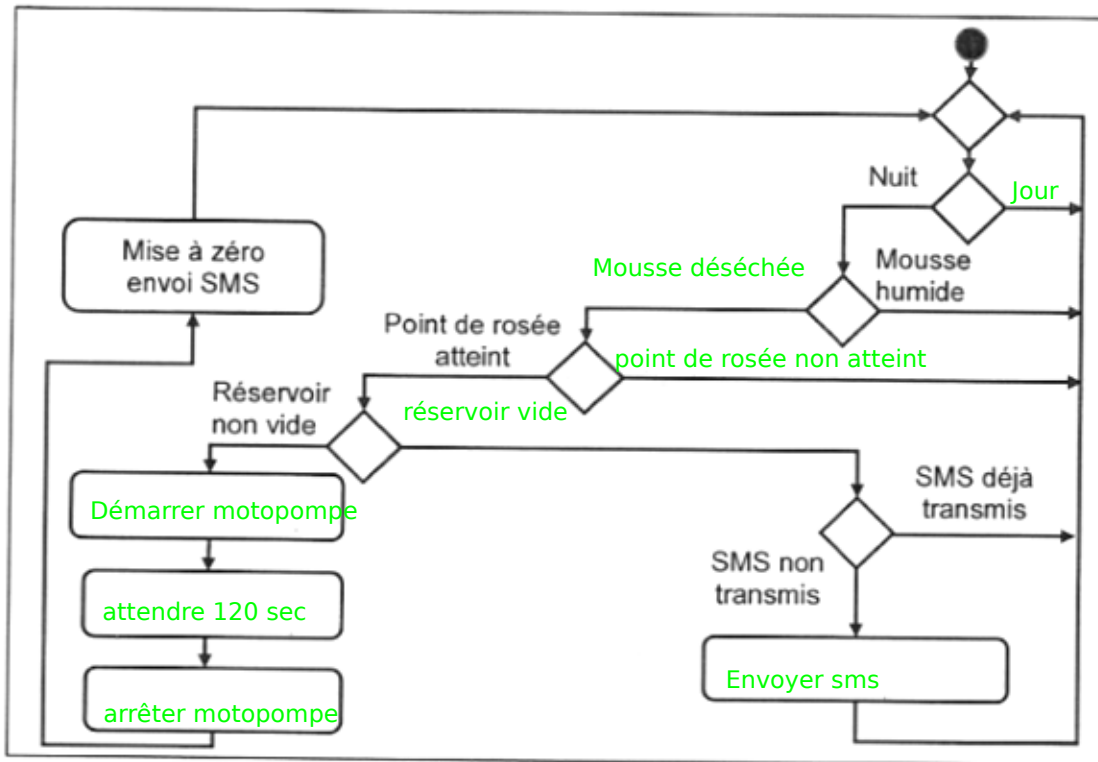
Nuit

Jour

Mise à zéro envoi SMS

Mousse déséchée

Mousse humide

Point de rosée atteint

point de rosée non atteint

Réservoir non vide

réservoir vide

Démarrer motopompe

SMS déjà transmis

SMS non transmis

attendre 120 sec

Envoyer sms

arrêter motopompe